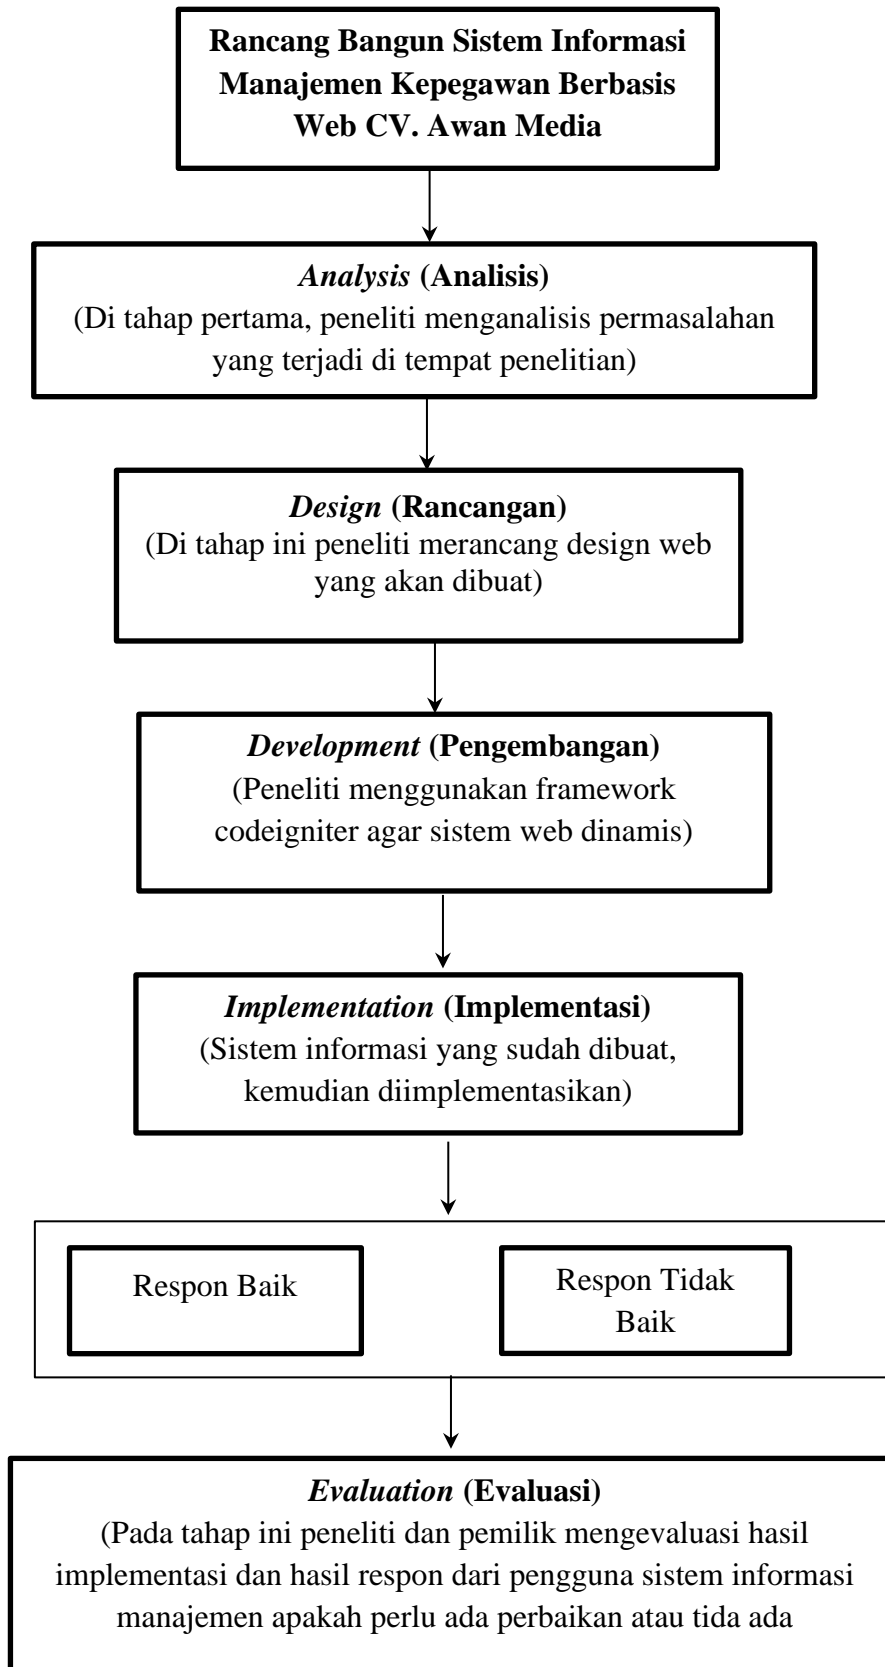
Rancang Bangun Sistem Informasi Manajemen Kepegawan Berbasis Web CV. Awan Media

Analysis (Analisis)
(Di tahap pertama, peneliti menganalisis permasalahan yang terjadi di tempat penelitian)

Design (Rancangan)
(Di tahap ini peneliti merancang design web yang akan dibuat)

Development (Pengembangan)
(Peneliti menggunakan framework codeigniter agar sistem web dinamis)

Implementation (Implementasi)
(Sistem informasi yang sudah dibuat, kemudian diimplementasikan)

Respon Baik

Respon Tidak Baik

Evaluation (Evaluasi)
(Pada tahap ini peneliti dan pemilik mengevaluasi hasil implementasi dan hasil respon dari pengguna sistem informasi manajemen apakah perlu ada perbaikan atau tida ada